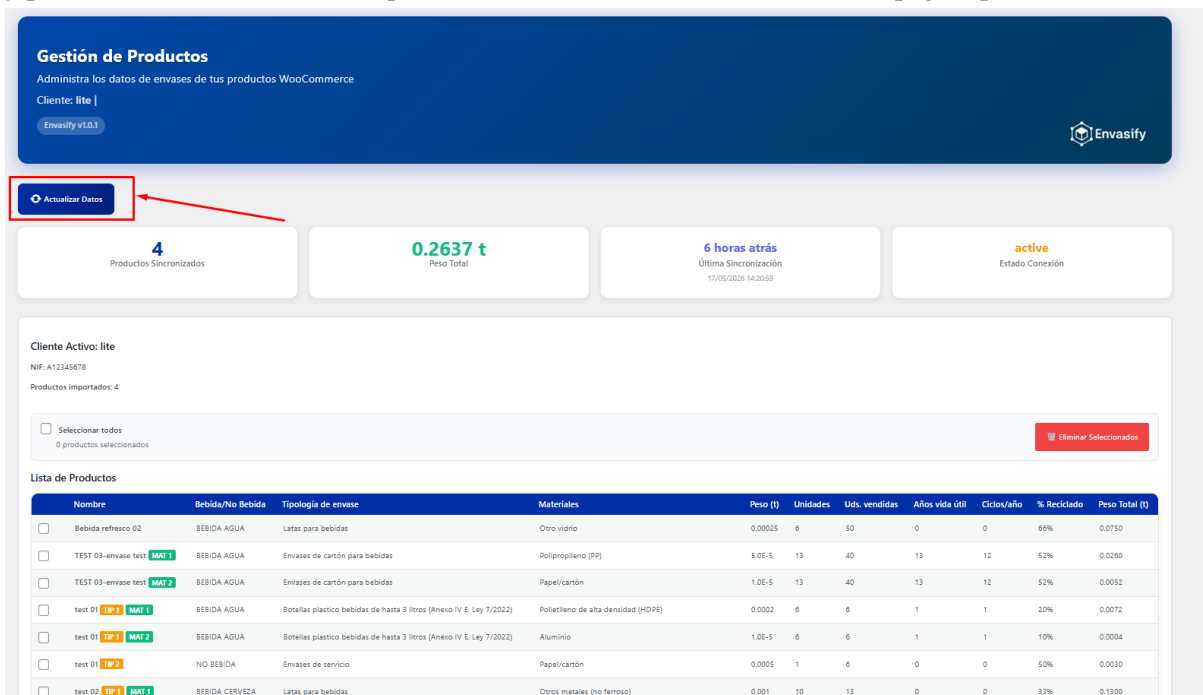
Gestión de Productos

Administra los datos de envases de tus productos WooCommerce

Cliente: lite |

Envasify v1.0.1

Envasify

Actualizar Datos

4
Productos Sincronizados

0.2637 t
Peso Total

6 horas atrás
Última Sincronización
17/05/2026 14:20:59

active
Estado Conexión

Cliente Activo: lite

NIF: A12345678

Productos importados: 4

Seleccionar todos
0 productos seleccionados

Eliminar Seleccionados

Lista de Productos

| | Nombre | Bebida/No Bebida | Tipología de envase | Materiales | Peso (t) | Unidades | Uds. vendidas | Años vida útil | Ciclos/año | % Reciclado | Peso Total (t) |
|---|---|---|---|---|---|---|---|---|---|---|---|
| | Bebida refresco 02 | BEBIDA AGUA | Latas para bebidas | Otro vidrio | 0.00025 | 6 | 50 | 0 | 0 | 66% | 0.0750 |
| | TEST 03-envase test MAT 1 | BEBIDA AGUA | Envases de cartón para bebidas | Polipropileno (PP) | 5.0E-5 | 13 | 40 | 13 | 12 | 52% | 0.0260 |
| | TEST 03-envase test MAT 2 | BEBIDA AGUA | Envases de cartón para bebidas | Papel/cartón | 1.0E-5 | 13 | 40 | 13 | 12 | 52% | 0.0052 |
| | test 01 TIP 1 MAT 1 | BEBIDA AGUA | Botellas plastico bebidas de hasta 3 litros (Anexo IV E. Ley 7/2022) | Polietileno de alta densidad (HDPE) | 0.0002 | 6 | 6 | 1 | 1 | 20% | 0.0072 |
| | test 01 TIP 1 MAT 2 | BEBIDA AGUA | Botellas plastico bebidas de hasta 3 litros (Anexo IV E. Ley 7/2022) | Aluminio | 1.0E-5 | 6 | 6 | 1 | 1 | 10% | 0.0004 |
| | test 01 TIP 2 | NO BEBIDA | Envases de servicio | Papel/cartón | 0.0005 | 1 | 6 | 0 | 0 | 50% | 0.0030 |
| | test 02 TIP 1 MAT 1 | BEBIDA CERVEZA | Latas para bebidas | Otros metales (no ferroso) | 0.001 | 10 | 13 | 0 | 0 | 33% | 0.1300 |